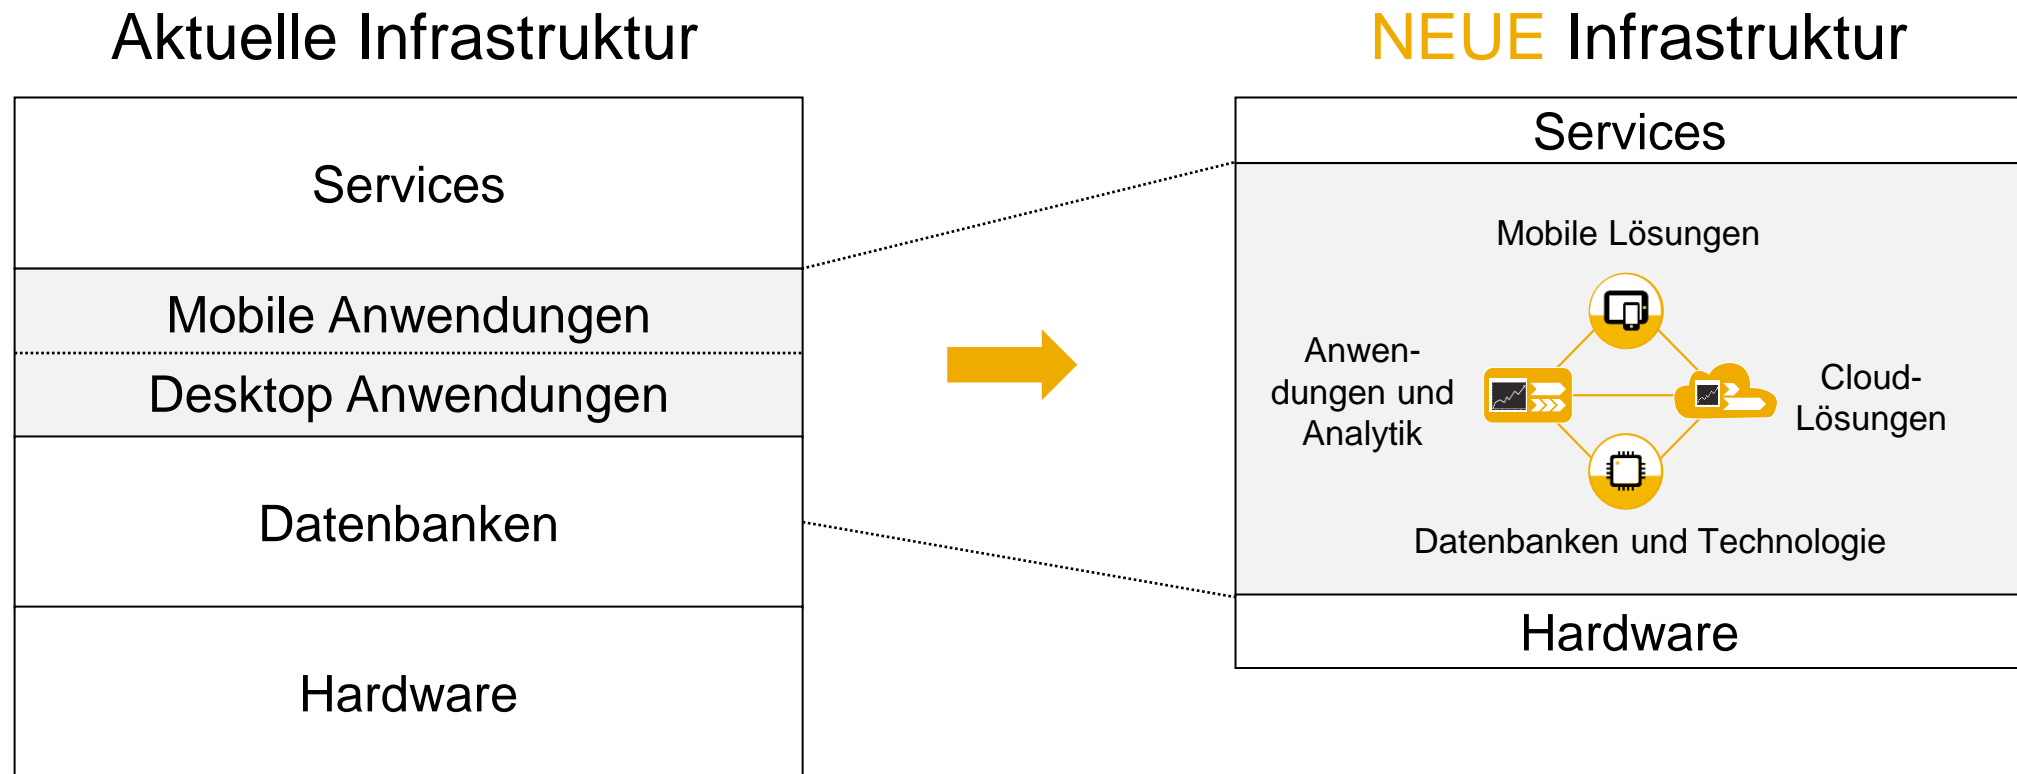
Aktuelle Infrastruktur

Services

Mobile Anwendungen

Desktop Anwendungen

Datenbanken

Hardware

NEUE Infrastruktur

Services

Mobile Lösungen

Anwendungen und Analytik

Cloud-Lösungen

Datenbanken und Technologie

Hardware